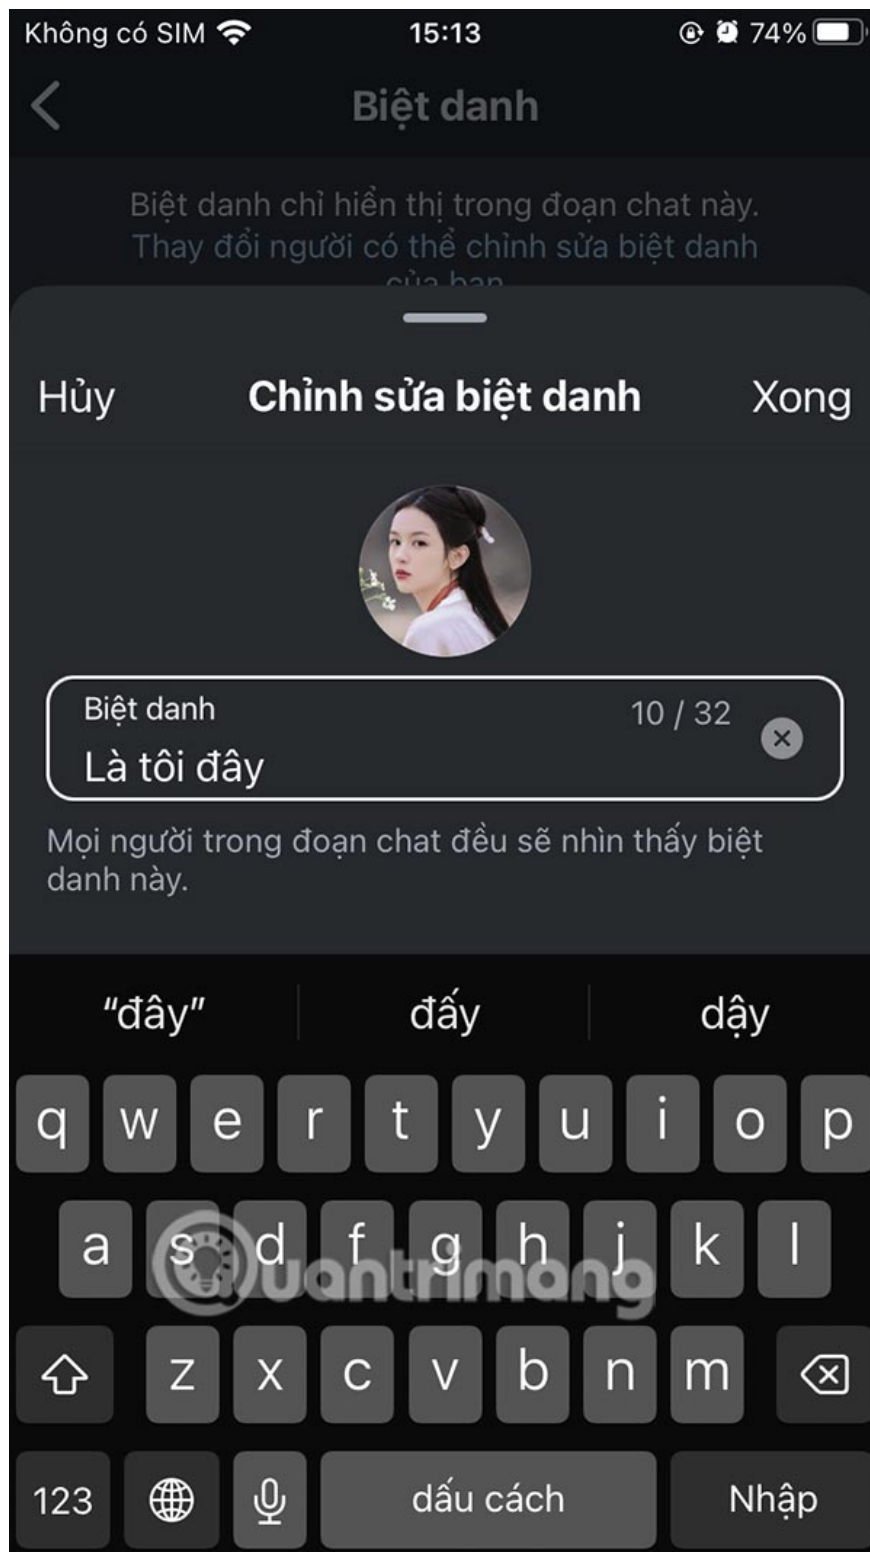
Không có SIM 15:13 74%

Biệt danh

Biệt danh chỉ hiển thị trong đoạn chat này. Thay đổi người có thể chỉnh sửa biệt danh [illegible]

Hủy Chỉnh sửa biệt danh Xong

Biệt danh 10 / 32
Là tôi đây

Mọi người trong đoạn chat đều sẽ nhìn thấy biệt danh này.

"đây" đấy dậy

q w e r t y u i o p
a s d f g h j k l
z x c v b n m
123 dấu cách Nhập

Quantrimang